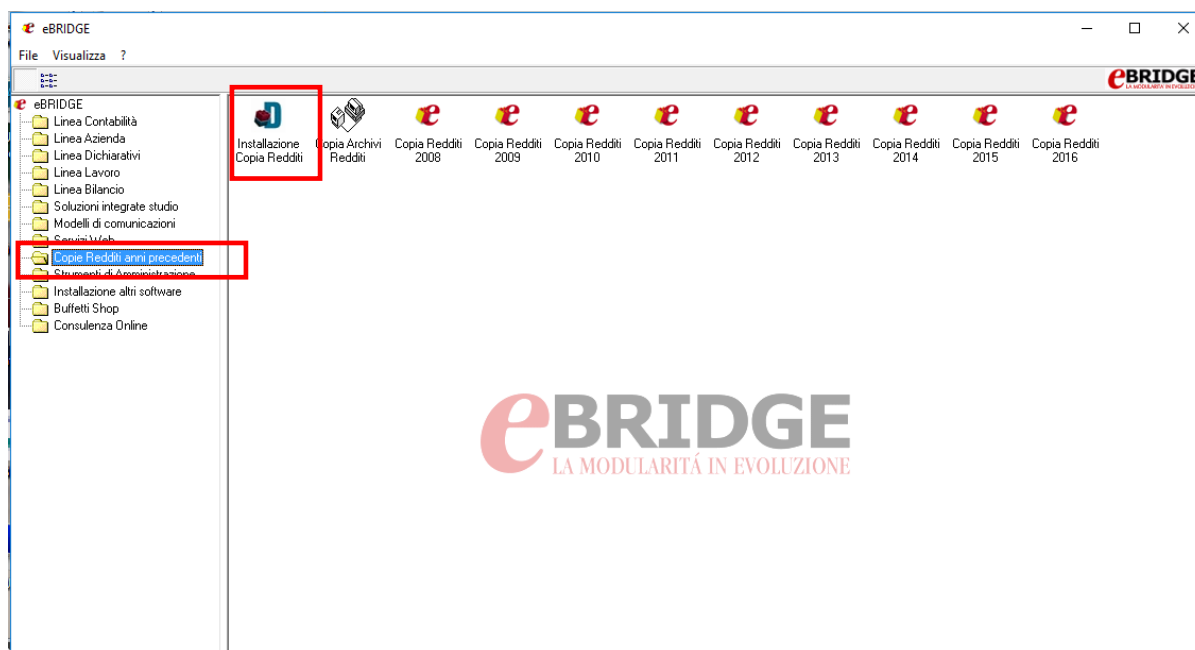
eBRIDGE

File Visualizza ?

eBRIDGE

eBRIDGE
Linea Contabilità
Linea Azienda
Linea Dichiarativi
Linea Lavoro
Linea Bilancio
Soluzioni integrate studio
Modelli di comunicazioni
Servizi Web
Copie Redditi anni precedenti
Strumenti di Amministrazione
Installazione altri software
Buffetti Shop
Consulenza Online

Installazione Copia Redditi
Copia Archivi Redditi
Copia Redditi 2008
Copia Redditi 2009
Copia Redditi 2010
Copia Redditi 2011
Copia Redditi 2012
Copia Redditi 2013
Copia Redditi 2014
Copia Redditi 2015
Copia Redditi 2016

eBRIDGE
LA MODULARITÁ IN EVOLUZIONE